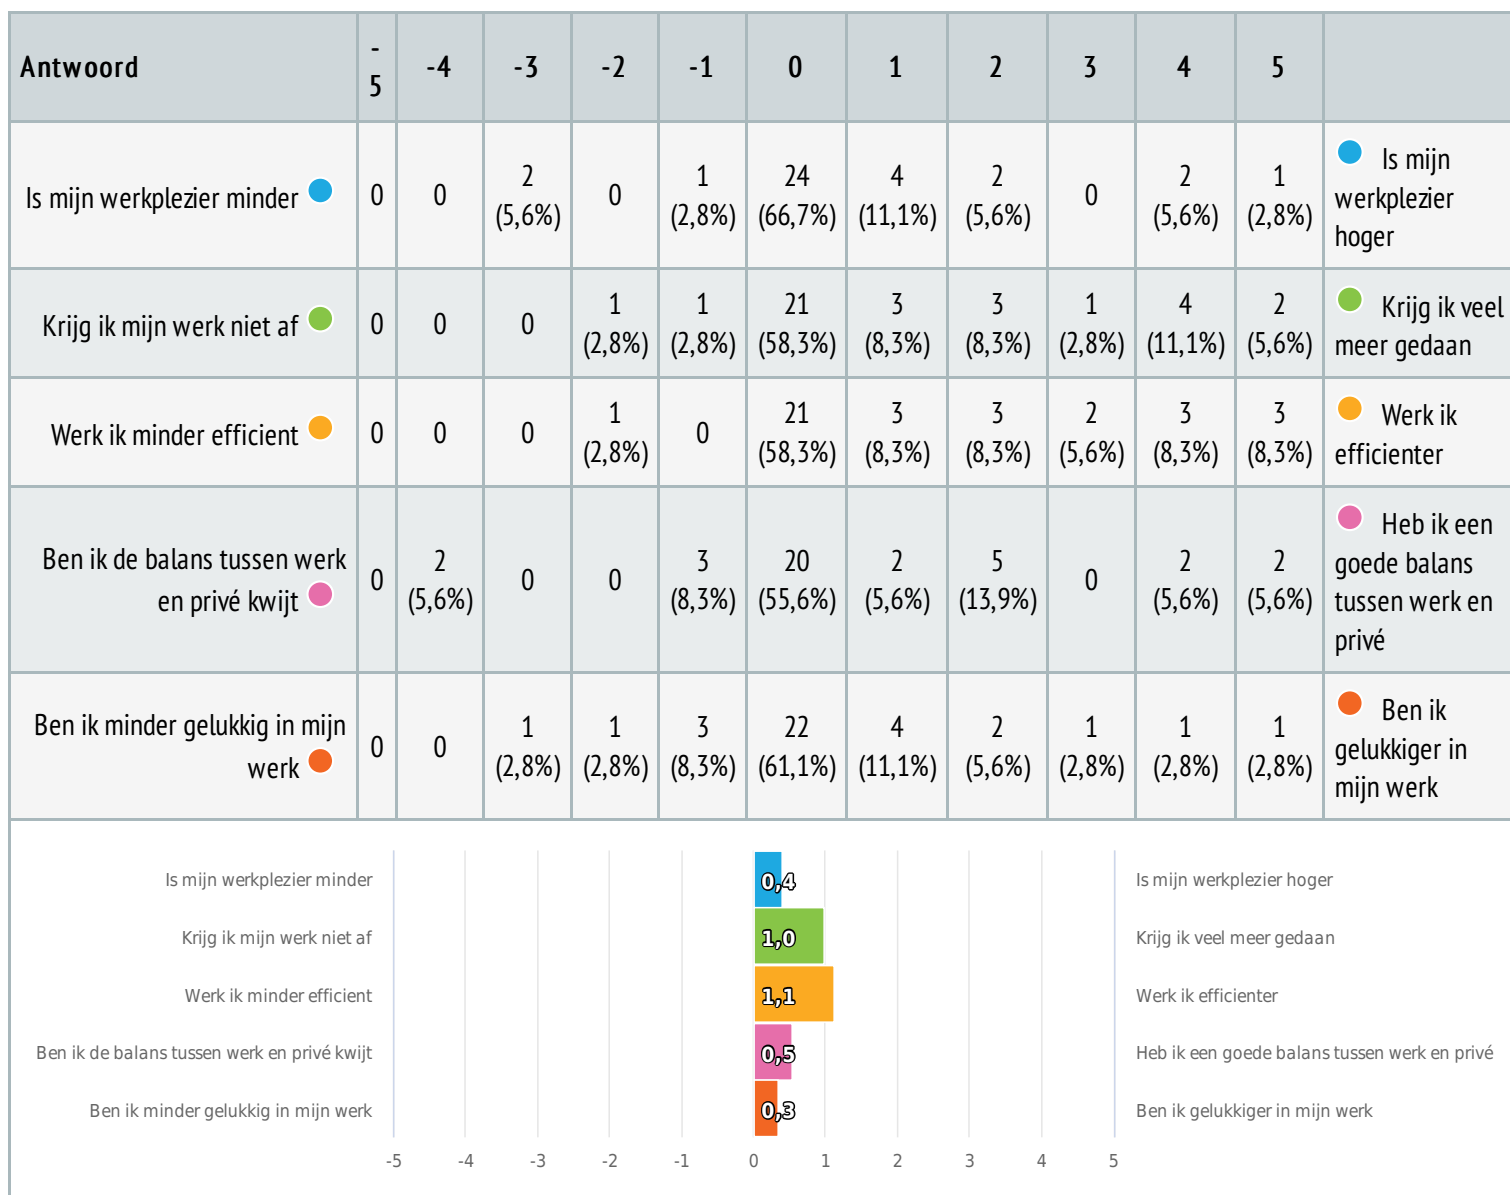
| Antwoord | -5 | -4 | -3 | -2 | -1 | 0 | 1 | 2 | 3 | 4 | 5 | |
|---|---|---|---|---|---|---|---|---|---|---|---|---|
| Is mijn werkplezier minder | 0 | 0 | 2 (5,6%) | 0 | 1 (2,8%) | 24 (66,7%) | 4 (11,1%) | 2 (5,6%) | 0 | 2 (5,6%) | 1 (2,8%) | Is mijn werkplezier hoger |
| Krijg ik mijn werk niet af | 0 | 0 | 0 | 1 (2,8%) | 1 (2,8%) | 21 (58,3%) | 3 (8,3%) | 3 (8,3%) | 1 (2,8%) | 4 (11,1%) | 2 (5,6%) | Krijg ik veel meer gedaan |
| Werk ik minder efficient | 0 | 0 | 0 | 1 (2,8%) | 0 | 21 (58,3%) | 3 (8,3%) | 3 (8,3%) | 2 (5,6%) | 3 (8,3%) | 3 (8,3%) | Werk ik efficienter |
| Ben ik de balans tussen werk en privé kwijt | 0 | 2 (5,6%) | 0 | 0 | 3 (8,3%) | 20 (55,6%) | 2 (5,6%) | 5 (13,9%) | 0 | 2 (5,6%) | 2 (5,6%) | Heb ik een goede balans tussen werk en privé |
| Ben ik minder gelukkig in mijn werk | 0 | 0 | 1 (2,8%) | 1 (2,8%) | 3 (8,3%) | 22 (61,1%) | 4 (11,1%) | 2 (5,6%) | 1 (2,8%) | 1 (2,8%) | 1 (2,8%) | Ben ik gelukkiger in mijn werk |

Is mijn werkplezier minder 0,4 Is mijn werkplezier hoger
Krijg ik mijn werk niet af 1,0 Krijg ik veel meer gedaan
Werk ik minder efficient 1,1 Werk ik efficienter
Ben ik de balans tussen werk en privé kwijt 0,5 Heb ik een goede balans tussen werk en privé
Ben ik minder gelukkig in mijn werk 0,3 Ben ik gelukkiger in mijn werk

-5 -4 -3 -2 -1 0 1 2 3 4 5